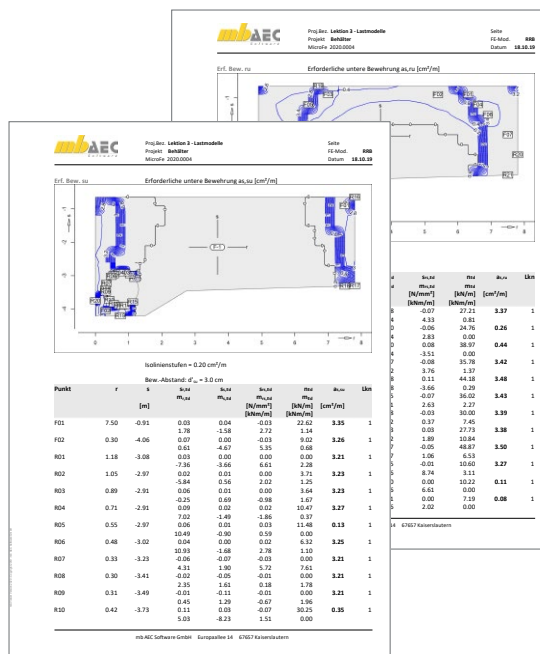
mbAEC Software

Proj.Bez. Lektion 3 - Lastmodelle
Projekt Behälter
MicroFe 2020.0004

Seite
FE-Mod. RRB
Datum 18.10.19

Erf. Bew. ru

Erforderliche untere Bewehrung as,ru [cm²/m]

| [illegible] | $s_{n,Ed}$ $m_{n,Ed}$ [N/mm²] [kNm/m] | $n_{Ed}$ $m_{Ed}$ [kN/m] [kNm/m] | $a_{s,ru}$ [cm²/m] | Lkn |
|---|---|---|---|---|
| 8 | -0.07 | 27.21 | 3.37 | 1 |
| | 4.33 | 0.81 | | |
| 9 | -0.06 | 24.76 | 0.26 | 1 |
| | 2.83 | 0.00 | | |
| 8 | 0.00 | 38.97 | 0.44 | 1 |
| | -3.51 | 0.00 | | |
| 7 | -0.08 | 35.78 | 3.42 | 1 |
| | 3.76 | 1.37 | | |
| 8 | 0.11 | 44.18 | 3.48 | 1 |
| | -3.66 | 0.29 | | |
| 5 | -0.07 | 36.02 | 3.43 | 1 |
| | 2.63 | 2.27 | | |
| 8 | -0.03 | 30.00 | 3.39 | 1 |
| | 0.37 | 7.45 | | |
| 3 | 0.03 | 27.73 | 3.38 | 1 |
| | 1.89 | 10.84 | | |
| 8 | -0.05 | 48.87 | 3.50 | 1 |
| | 1.06 | 6.53 | | |
| 5 | -0.01 | 10.60 | 3.27 | 1 |
| | 8.74 | 3.11 | | |
| 5 | 0.00 | 10.22 | 0.11 | 1 |
| | 6.61 | 0.00 | | |
| 0 | 0.00 | 7.19 | 0.08 | 1 |
| | 2.02 | 0.00 | | |

14 67657 Kaiserslautern

mbAEC Software

Proj.Bez. Lektion 3 - Lastmodelle
Projekt Behälter
MicroFe 2020.0004

Seite
FE-Mod. RRB
Datum 18.10.19

Erf. Bew. su

Erforderliche untere Bewehrung as,su [cm²/m]

P 1

0 1 2 3 4 5 6 7 8

Isolinienstufen = 0.20 cm²/m

Bew.-Abstand: d'su = 3.0 cm

| Punkt | r | s [m] | $s_{x,Ed}$ $m_{x,Ed}$ | $s_{y,Ed}$ $m_{y,Ed}$ | $s_{n,Ed}$ $m_{n,Ed}$ [N/mm²] [kNm/m] | $n_{Ed}$ $m_{Ed}$ [kN/m] [kNm/m] | $a_{s,su}$ [cm²/m] | Lkn |
|---|---|---|---|---|---|---|---|---|
| F01 | 7.50 | -0.91 | 0.03 | 0.04 | -0.03 | 22.62 | 3.35 | 1 |
| | | | 1.78 | -1.58 | 2.72 | 1.14 | | |
| F02 | 0.30 | -4.06 | 0.07 | 0.00 | -0.03 | 9.02 | 3.26 | 1 |
| | | | 0.61 | -4.67 | 5.35 | 0.68 | | |
| R01 | 1.18 | -3.08 | 0.03 | 0.00 | 0.00 | 0.00 | 3.21 | 1 |
| | | | -7.36 | -3.66 | 6.61 | 2.28 | | |
| R02 | 1.05 | -2.97 | 0.02 | 0.01 | 0.00 | 3.71 | 3.23 | 1 |
| | | | -5.84 | 0.56 | 2.02 | 1.25 | | |
| R03 | 0.89 | -2.91 | 0.06 | 0.01 | 0.00 | 3.64 | 3.23 | 1 |
| | | | -0.25 | 0.69 | -0.98 | 1.67 | | |
| R04 | 0.71 | -2.91 | 0.09 | 0.02 | 0.02 | 10.47 | 3.27 | 1 |
| | | | 7.02 | -1.49 | -1.86 | 0.37 | | |
| R05 | 0.55 | -2.97 | 0.06 | 0.01 | 0.03 | 11.48 | 0.13 | 1 |
| | | | 10.49 | -0.90 | 0.59 | 0.00 | | |
| R06 | 0.48 | -3.02 | 0.04 | 0.00 | 0.02 | 6.32 | 3.25 | 1 |
| | | | 10.93 | -1.68 | 2.78 | 1.10 | | |
| R07 | 0.33 | -3.23 | -0.06 | -0.07 | -0.03 | 0.00 | 3.21 | 1 |
| | | | 4.31 | 1.90 | 5.72 | 7.61 | | |
| R08 | 0.30 | -3.41 | -0.02 | -0.05 | -0.01 | 0.00 | 3.21 | 1 |
| | | | 2.35 | 1.61 | 0.18 | 1.78 | | |
| R09 | 0.31 | -3.49 | -0.01 | -0.11 | -0.01 | 0.00 | 3.21 | 1 |
| | | | 0.45 | 1.29 | -0.67 | 1.96 | | |
| R10 | 0.42 | -3.73 | 0.11 | 0.03 | -0.07 | 30.25 | 0.35 | 1 |
| | | | 5.03 | -8.23 | 1.51 | 0.00 | | |

mb AEC Software GmbH Europaallee 14 67657 Kaiserslautern